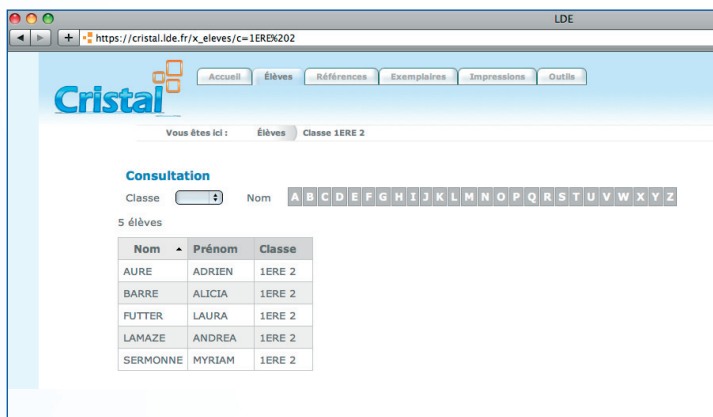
LDE

https://cristal.lde.fr/x_eleves/c=1ERE%202

Cristal

Accueil Élèves Références Exemplaires Impressions Outils

Vous êtes ici : Élèves Classe 1ERE 2

Consultation

Classe Nom A B C D E F G H I J K L M N O P Q R S T U V W X Y Z

5 élèves

| Nom | Prénom | Classe |
|---|---|---|
| AURE | ADRIEN | 1ERE 2 |
| BARRE | ALICIA | 1ERE 2 |
| FUTTER | LAURA | 1ERE 2 |
| LAMAZE | ANDREA | 1ERE 2 |
| SERMONNE | MYRIAM | 1ERE 2 |